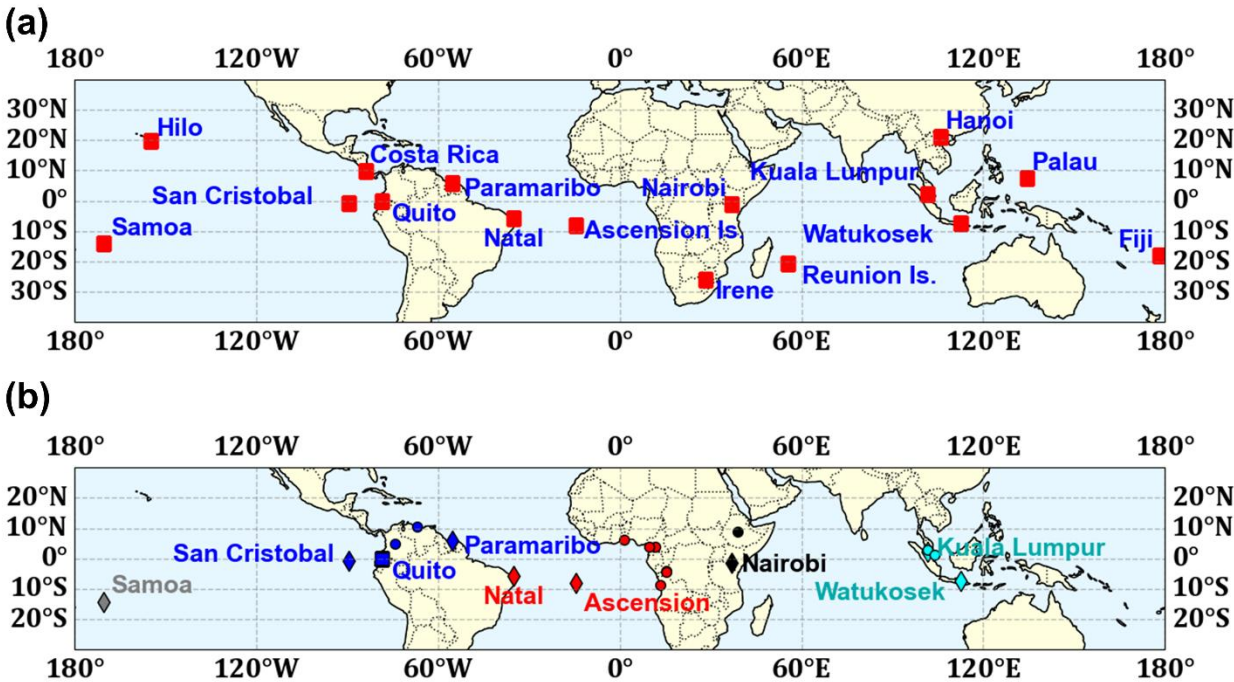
(a)

180° 120°W 60°W 0° 60°E 120°E 180°

30°N 20°N 10°N 0° 10°S 20°S 30°S

Hilo
Costa Rica
San Cristobal
Paramaribo
Quito
Samoa
Natal
Ascension Is.
Nairobi
Kuala Lumpur
Hanoi
Palau
Watukosek
Fiji
Reunion Is.
Irene

30°N 20°N 10°N 0° 10°S 20°S 30°S

180° 120°W 60°W 0° 60°E 120°E 180°

(b)

180° 120°W 60°W 0° 60°E 120°E 180°

20°N 10°N 0° 10°S 20°S

San Cristobal
Paramaribo
Quito
Samoa
Natal
Ascension
Nairobi
Kuala Lumpur
Watukosek

20°N 10°N 0° 10°S 20°S

180° 120°W 60°W 0° 60°E 120°E 180°